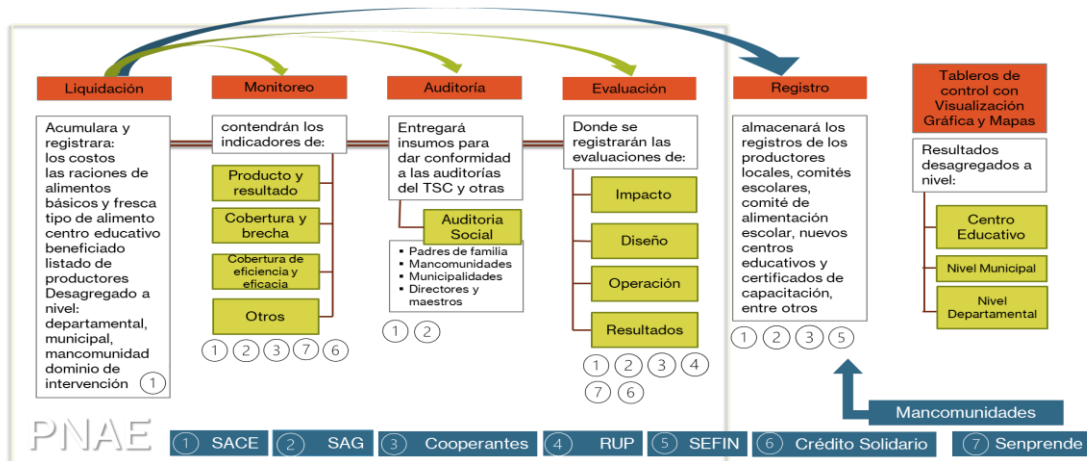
Liquidación

Acumulara y registrara: los costos las raciones de alimentos básicos y fresca tipo de alimento centro educativo beneficiado listado de productores Desagregado a nivel: departamental, municipal, mancomunidad dominio de intervención 1

Monitoreo

contendrán los indicadores de:

Producto y resultado

Cobertura y brecha

Cobertura de eficiencia y eficacia

Otros

1 2 3 7 6

Auditoría

Entregará insumos para dar conformidad a las auditorías del TSC y otras

Auditoria Social

- Padres de familia
- Mancomunidades
- Municipalidades
- Directores y maestros

1 2

Evaluación

Donde se registrarán las evaluaciones de:

Impacto

Diseño

Operación

Resultados

1 2 3 4
7 6

Registro

almacenará los registros de los productores locales, comités escolares, comité de alimentación escolar, nuevos centros educativos y certificados de capacitación, entre otros

1 2 3 5

Tableros de control con Visualización Gráfica y Mapas

Resultados desagregados a nivel:

Centro Educativo

Nivel Municipal

Nivel Departamental

Mancomunidades

PNAE

1 SACE
2 SAG
3 Cooperantes
4 RUP
5 SEFIN
6 Crédito Solidario
7 Senprende